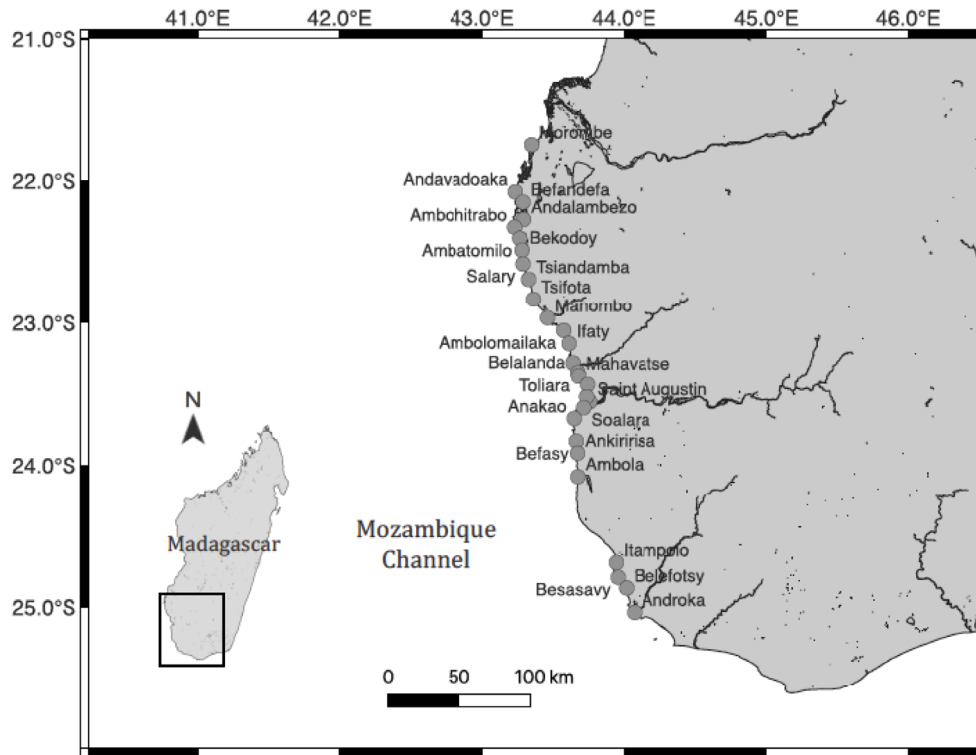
41.0°E 42.0°E 43.0°E 44.0°E 45.0°E 46.0°E

21.0°S
22.0°S
23.0°S
24.0°S
25.0°S

Morombe
Andavadoaka
Befandefa
Ambohitrabo
Andalambezo
Bekodoy
Ambatomilo
Tsiandamba
Salary
Tsifota
Mahombo
Ifaty
Ambolomailaka
Belalanda
Mahavatse
Toliara
Saint Augustin
Anakao
Soalara
Ankiririsa
Befasy
Ambola
Itampolo
Belafotsy
Besasavy
Androka

N
Madagascar
Mozambique Channel

0 50 100 km